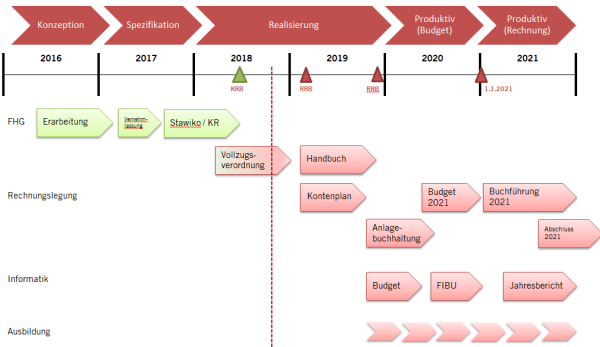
Konzeption | Spezifikation | Realisierung | Produktiv (Budget) | Produktiv (Rechnung)

2016 | 2017 | 2018 | 2019 | 2020 | 2021

KRB | RRB | RRB | 1.1.2021

FHG
Erarbeitung
Vernehmlassung
Stawiko / KR
Vollzugsverordnung
Handbuch

Rechnungslegung
Kontenplan
Budget 2021
Buchführung 2021
Anlagebuchhaltung
Abschluss 2021

Informatik
Budget
FIBU
Jahresbericht

Ausbildung